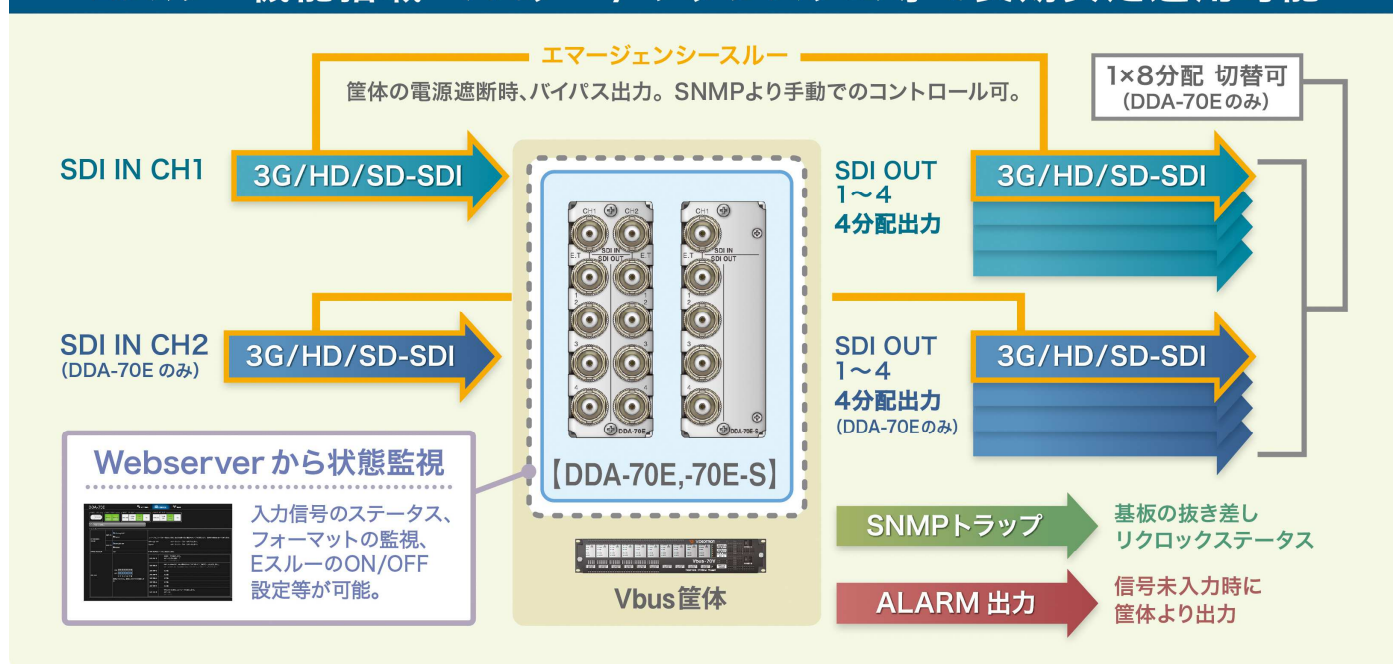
エマージェンシースルー
筐体の電源遮断時、バイパス出力。SNMPより手動でのコントロール可。

1×8分配 切替可
(DDA-70Eのみ)

SDI IN CH1
3G/HD/SD-SDI

SDI OUT
1〜4
4分配出力

3G/HD/SD-SDI

SDI IN CH2
(DDA-70E のみ)
3G/HD/SD-SDI

SDI OUT
1〜4
4分配出力
(DDA-70Eのみ)

3G/HD/SD-SDI

CH1 CH2 SDI IN SDI OUT E.T 1 2 3 4 DDA-70E
CH1 SDI IN SDI OUT E.T 1 2 3 4 DDA-70E-S

【DDA-70E,-70E-S】

Webserver から状態監視
入力信号のステータス、フォーマットの監視、EスルーのON/OFF設定等が可能。

Vbus筐体

SNMPトラップ
基板の抜き差し
リクロックステータス

ALARM 出力
信号未入力時に
筐体より出力